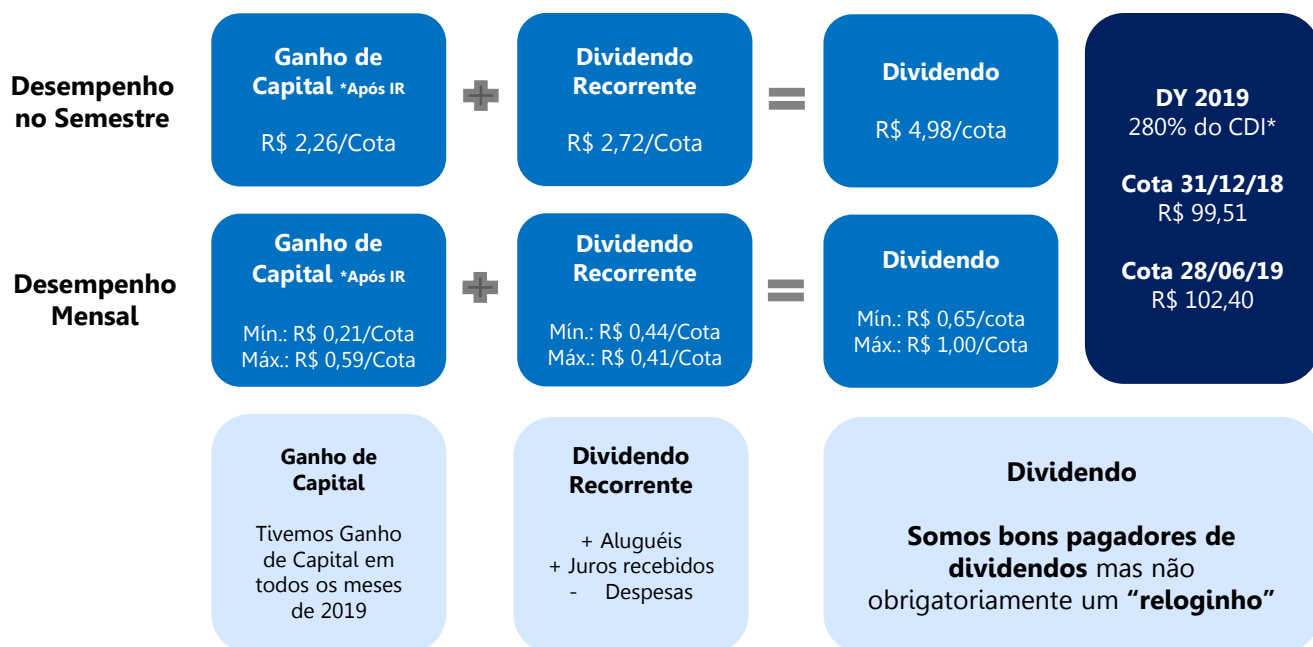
Desempenho no Semestre

Ganho de Capital *Após IR

R$ 2,26/Cota

Dividendo Recorrente

R$ 2,72/Cota

Dividendo

R$ 4,98/cota

DY 2019
280% do CDI*

Cota 31/12/18
R$ 99,51

Cota 28/06/19
R$ 102,40

Desempenho Mensal

Ganho de Capital *Após IR

Mín.: R$ 0,21/Cota
Máx.: R$ 0,59/Cota

Dividendo Recorrente

Mín.: R$ 0,44/Cota
Máx.: R$ 0,41/Cota

Dividendo

Mín.: R$ 0,65/cota
Máx.: R$ 1,00/Cota

Ganho de Capital

Tivemos Ganho de Capital em todos os meses de 2019

Dividendo Recorrente

+ Aluguéis
+ Juros recebidos
- Despesas

Dividendo

Somos bons pagadores de dividendos mas não obrigatoriamente um "reloginho"